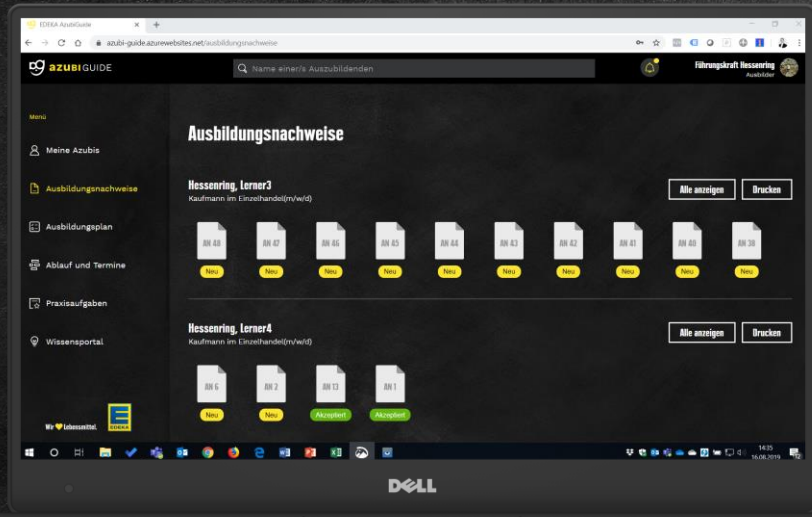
EDEKA AzubiGuide

azubi-guide.azurewebsites.net/ausbildungsnachweise

azubiGUIDE

Name einer/s Auszubildenden

Führungskraft Hessenring
Ausbilder

Menü

Meine Azubis

Ausbildungsnachweise

Ausbildungsplan

Ablauf und Termine

Praxisaufgaben

Wissensportal

Wir ♥ Lebensmittel.

EDEKA

Ausbildungsnachweise

Hessenring, Lerner3
Kaufmann im Einzelhandel(m/w/d)

Alle anzeigen

Drucken

AN 48
Neu

AN 47
Neu

AN 46
Neu

AN 45
Neu

AN 44
Neu

AN 43
Neu

AN 42
Neu

AN 41
Neu

AN 40
Neu

AN 39
Neu

Hessenring, Lerner4
Kaufmann im Einzelhandel(m/w/d)

Alle anzeigen

Drucken

AN 6
Neu

AN 2
Neu

AN 13
Akzeptiert

AN 1
Akzeptiert

14:35
16.08.2019

DELL